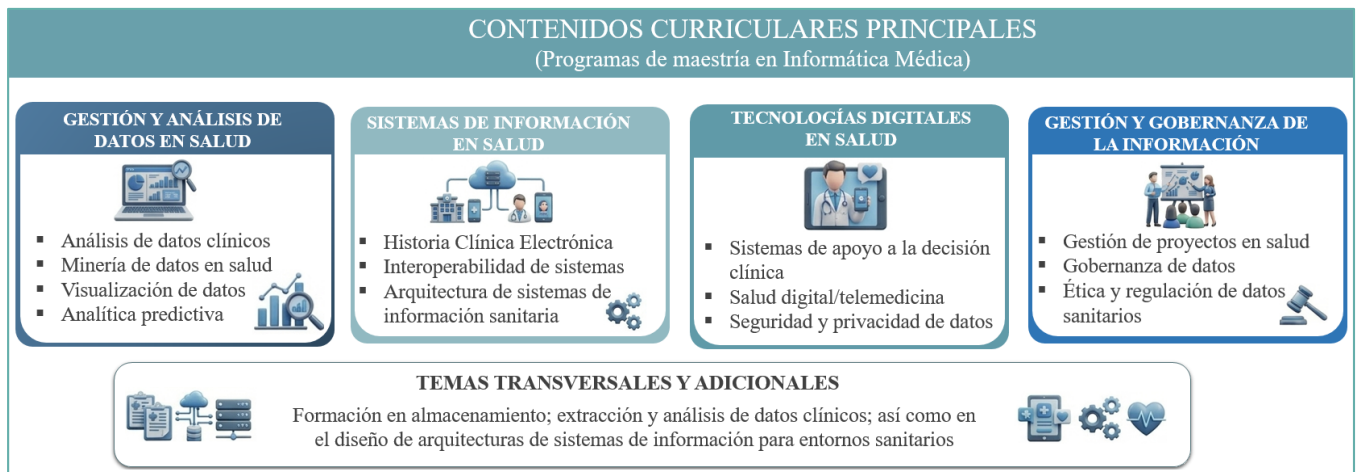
CONTENIDOS CURRICULARES PRINCIPALES
(Programas de maestría en Informática Médica)

GESTIÓN Y ANÁLISIS DE DATOS EN SALUD

- Análisis de datos clínicos
- Minería de datos en salud
- Visualización de datos
- Analítica predictiva

SISTEMAS DE INFORMACIÓN EN SALUD

- Historia Clínica Electrónica
- Interoperabilidad de sistemas
- Arquitectura de sistemas de información sanitaria

TECNOLOGÍAS DIGITALES EN SALUD

- Sistemas de apoyo a la decisión clínica
- Salud digital/telemedicina
- Seguridad y privacidad de datos

GESTIÓN Y GOBERNANZA DE LA INFORMACIÓN

- Gestión de proyectos en salud
- Gobernanza de datos
- Ética y regulación de datos sanitarios

TEMAS TRANSVERSALES Y ADICIONALES

Formación en almacenamiento; extracción y análisis de datos clínicos; así como en el diseño de arquitecturas de sistemas de información para entornos sanitarios